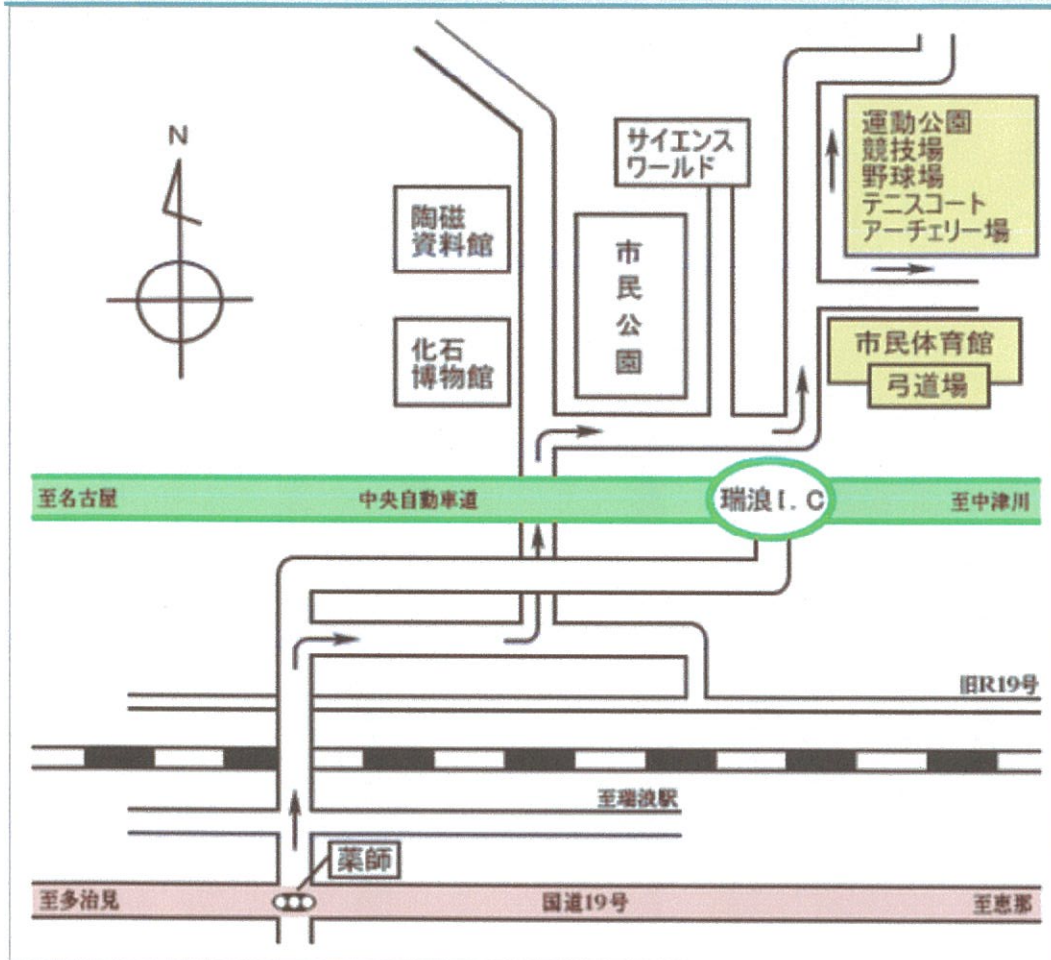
N

サイエンスワールド

運動公園
競技場
野球場
テニスコート
アーチェリー場

陶磁資料館

市民公園

化石博物館

市民体育館

弓道場

至名古屋

中央自動車道

瑞浪I.C

至中津川

旧R19号

至瑞浪駅

薬師

至多治見

国道19号

至恵那